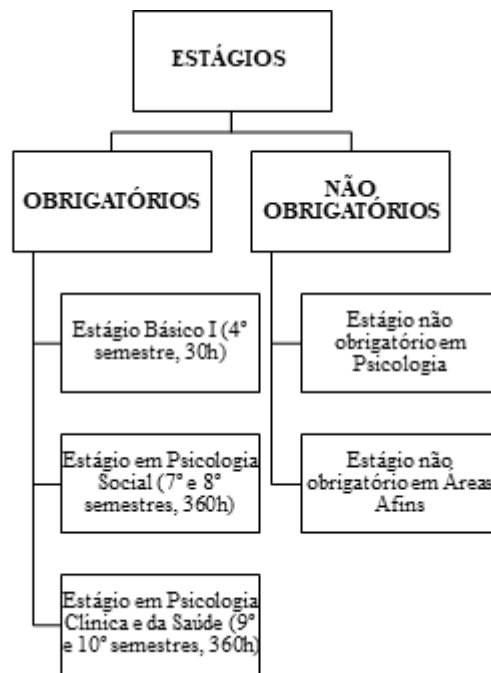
ESTÁGIOS

OBRIGATÓRIOS

NÃO OBRIGATÓRIOS

Estágio Básico I (4° semestre, 30h)

Estágio em Psicologia Social (7° e 8° semestres, 360h)

Estágio em Psicologia Clínica e da Saúde (9° e 10° semestres, 360h)

Estágio não obrigatório em Psicologia

Estágio não obrigatório em Áreas Afins